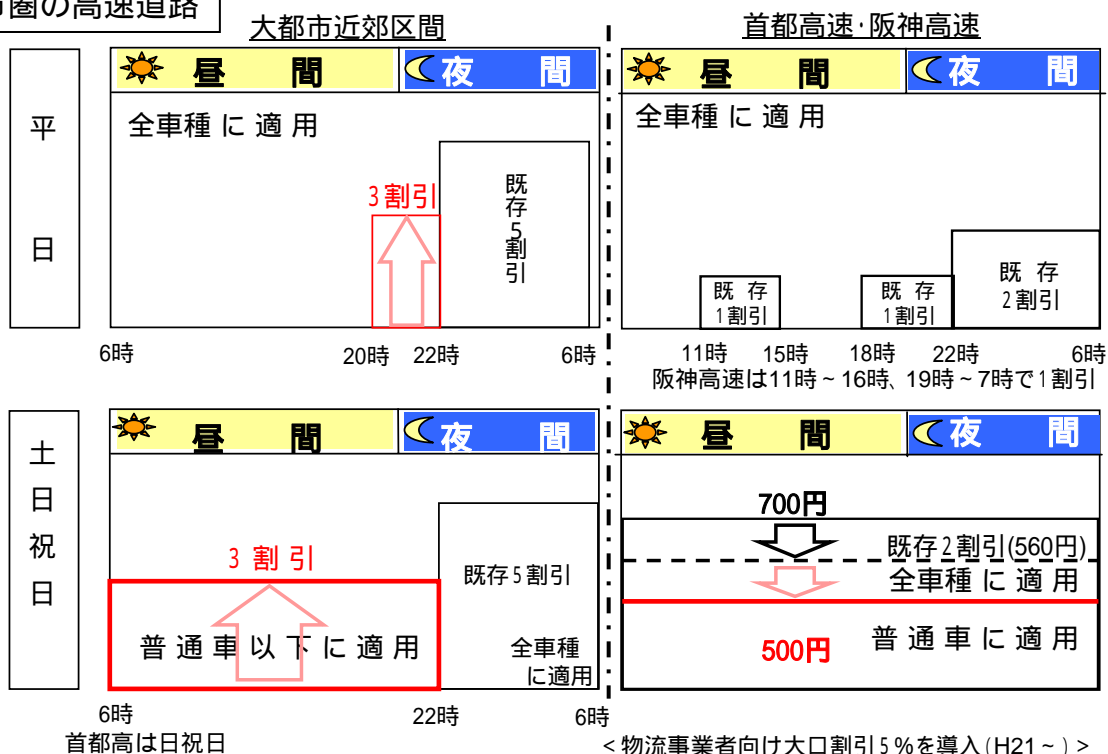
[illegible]圏の高速道路

大都市近郊区間

首都高速･阪神高速

昼 間 夜 間

平日

全車種 に 適 用

3割引

既存5割引

6時 20時 22時 6時

昼 間 夜 間

全車種 に 適 用

既存1割引

既存1割引

既存2割引

11時 15時 18時 22時 6時

阪神高速は11時～16時、19時～7時で1割引

土日祝日

昼 間 夜 間

3 割 引

既存5割引

普 通 車 以 下 に 適 用

全車種に適用

6時 22時 6時

首都高は日祝日

昼 間 夜 間

700円

既存2割引(560円)

全車種 に 適 用

普 通 車 に 適 用

500円

＜物流事業者向け大口割引5％を導入(H21～)＞